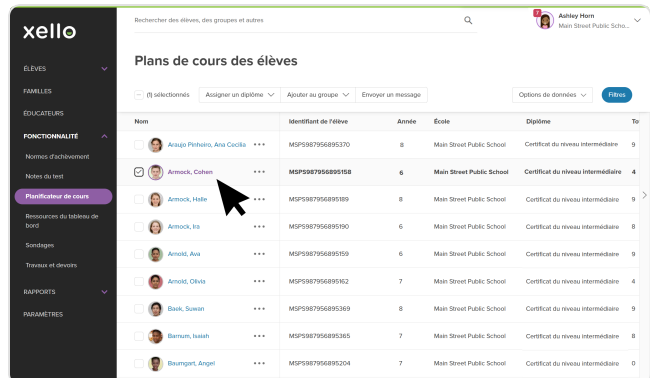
xello

ÉLÈVES
FAMILLES
ÉDUCATEURS
FONCTIONNALITÉ
Normes d'achèvement
Notes du test
Planificateur de cours
Ressources du tableau de bord
Sondages
Travaux et devoirs
RAPPORTS
PARAMÈTRES

Rechercher des élèves, des groupes et autres

2 Ashley Horn
Main Street Public Scho...

Plans de cours des élèves

(1) sélectionnés | Assigner un diplôme | Ajouter au groupe | Envoyer un message | Options de données | Filtres

| Nom | Identifiant de l'élève | Année | École | Diplôme | To |
|---|---|---|---|---|---|
| Araujo Pinheiro, Ana Cecília | MSPS9879568953​70 | 8 | Main Street Public School | Certificat du niveau intermédiaire | 9 |
| Armock, Cohen | MSPS9879568951​58 | 6 | Main Street Public School | Certificat du niveau intermédiaire | 4 |
| Armock, Halle | MSPS9879568951​89 | 8 | Main Street Public School | Certificat du niveau intermédiaire | 8 |
| Armock, Iris | MSPS9879568951​90 | 6 | Main Street Public School | Certificat du niveau intermédiaire | 6 |
| Arnold, Ava | MSPS9879568951​59 | 6 | Main Street Public School | Certificat du niveau intermédiaire | 6 |
| Arnold, Olivia | MSPS9879568951​62 | 7 | Main Street Public School | Certificat du niveau intermédiaire | 7 |
| Bask, Suwan | MSPS9879568953​69 | 8 | Main Street Public School | Certificat du niveau intermédiaire | 9 |
| Barnum, Isaiah | MSPS9879568953​65 | 7 | Main Street Public School | Certificat du niveau intermédiaire | 8 |
| Baumgart, Angel | MSPS9879568952​04 | 7 | Main Street Public School | Certificat du niveau intermédiaire | 7 |